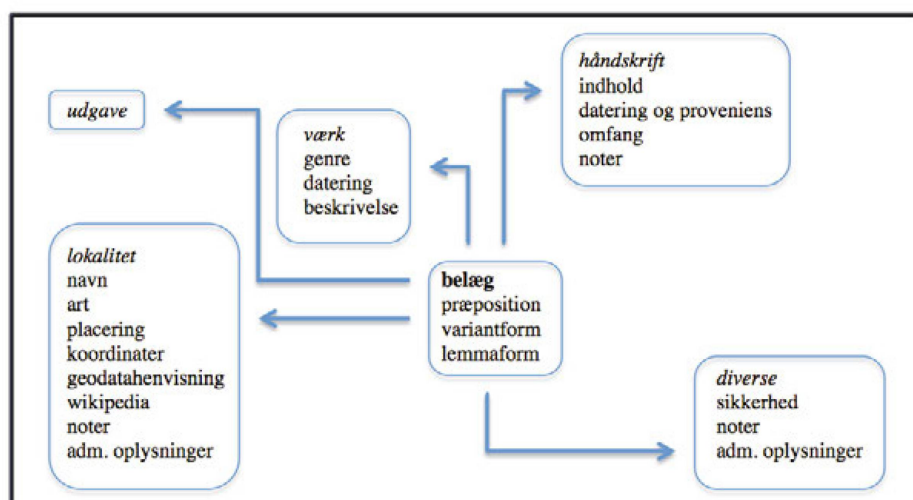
udgave

værk
genre
datering
beskrivelse

håndskrift
indhold
datering og proveniens
omfang
noter

lokalitet
navn
art
placering
koordinater
geodatahenvisning
wikipedia
noter
adm. oplysninger

belæg
præposition
variantform
lemmaform

diverse
sikkerhed
noter
adm. oplysninger